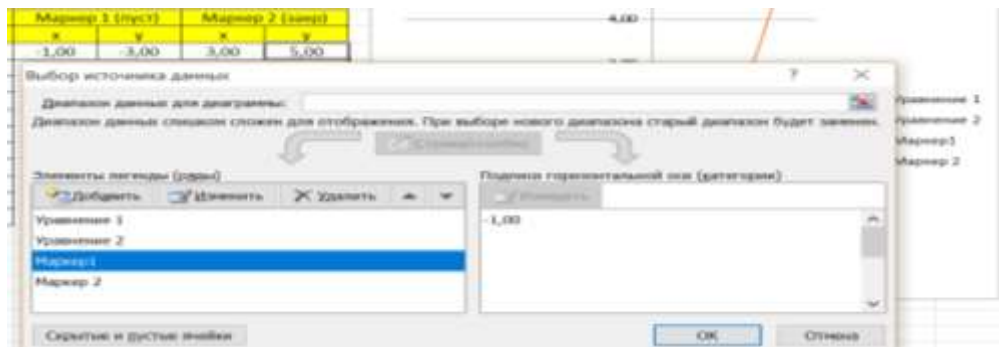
| Маркер 1 (пуст) | | Маркер 2 (закр) | |
|---|---|---|---|
| x | y | x | y |
| -1,00 | -3,00 | 3,00 | 5,00 |

4,00

Выбор источника данных

?

Диапазон данных для диаграммы:

Диапазон данных слишком сложен для отображения. При выборе нового диапазона старый диапазон будет заменен.

Строка/столбец

Элементы легенды (ряды)

Добавить

Изменить

Удалить

Уравнение 1

Уравнение 2

Маркер1

Маркер 2

Подписи горизонтальной оси (категории)

Изменить

-1,00

Скрытые и пустые ячейки

ОК

Отмена

Уравнение 1

Уравнение 2

Маркер1

Маркер 2